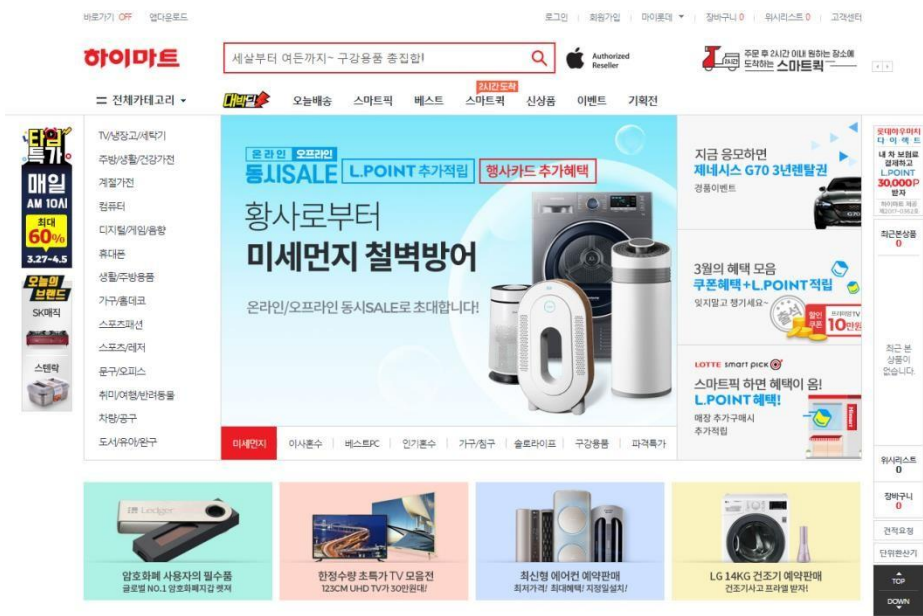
바로가기 OFF | 앱다운로드

로그인 | 회원가입 | 마이롯데 | 장바구니 0 | 위시리스트 0 | 고객센터

하이마트

세살부터 여든까지~ 구강용품 총집합!

Authorized Reseller

주문 후 2시간 이내 원하는 장소에 도착하는 스마트퀵

☰ 전체카테고리

대박딜 | 오늘배송 | 스마트픽 | 베스트 | 2시간 도착 스마트퀵 | 신상품 | 이벤트 | 기획전

타임특가 매일 AM 10시 최대 60% 3.27~4.5

오늘의 브랜드 SK매직

스텐락

TV/냉장고/세탁기
주방/생활/건강가전
계절가전
컴퓨터
디지털/게임/음향
휴대폰
생활/주방용품
가구/홈데코
스포츠패션
스포츠/레저
문구/오피스
취미/여행/반려동물
차량/공구
도서/유아/완구

온라인 오프라인 동시SALE L.POINT 추가적립 행사카드 추가혜택

황사로부터
미세먼지 철벽방어

온라인/오프라인 동시SALE로 초대합니다!

미세먼지 | 이사혼수 | 베스트PC | 인기혼수 | 가구/침구 | 솔트라이프 | 구강용품 | 파격특가

지금 응모하면
제네시스 G70 3년렌탈권
경품이벤트

3월의 혜택 모음
쿠폰혜택+L.POINT적립
잊지말고 챙기세요~
할인쿠폰 10만원

LOTTE smart pick
스마트픽 하면 혜택이 옴!
L.POINT 혜택!
매장 추가구매시
추가적립

롯데하우머치 다이어트
내 차 보험료 결제하고
L.POINT
30,000P
받자

최근본상품 0

최근 본 상품이 없습니다.

위시리스트 0

장바구니 0

견적요청

단위환산기

TOP

DOWN

암호화폐 사용자의 필수품
글로벌 NO.1 암호화폐지갑 렛져

한정수량 초특가 TV 모음전
123CM UHD TV가 30만원대!

최신형 에어컨 예약판매
최저가격! 최대혜택! 지정일설치!

LG 14KG 건조기 예약판매
건조기사고 프라엘 받자!